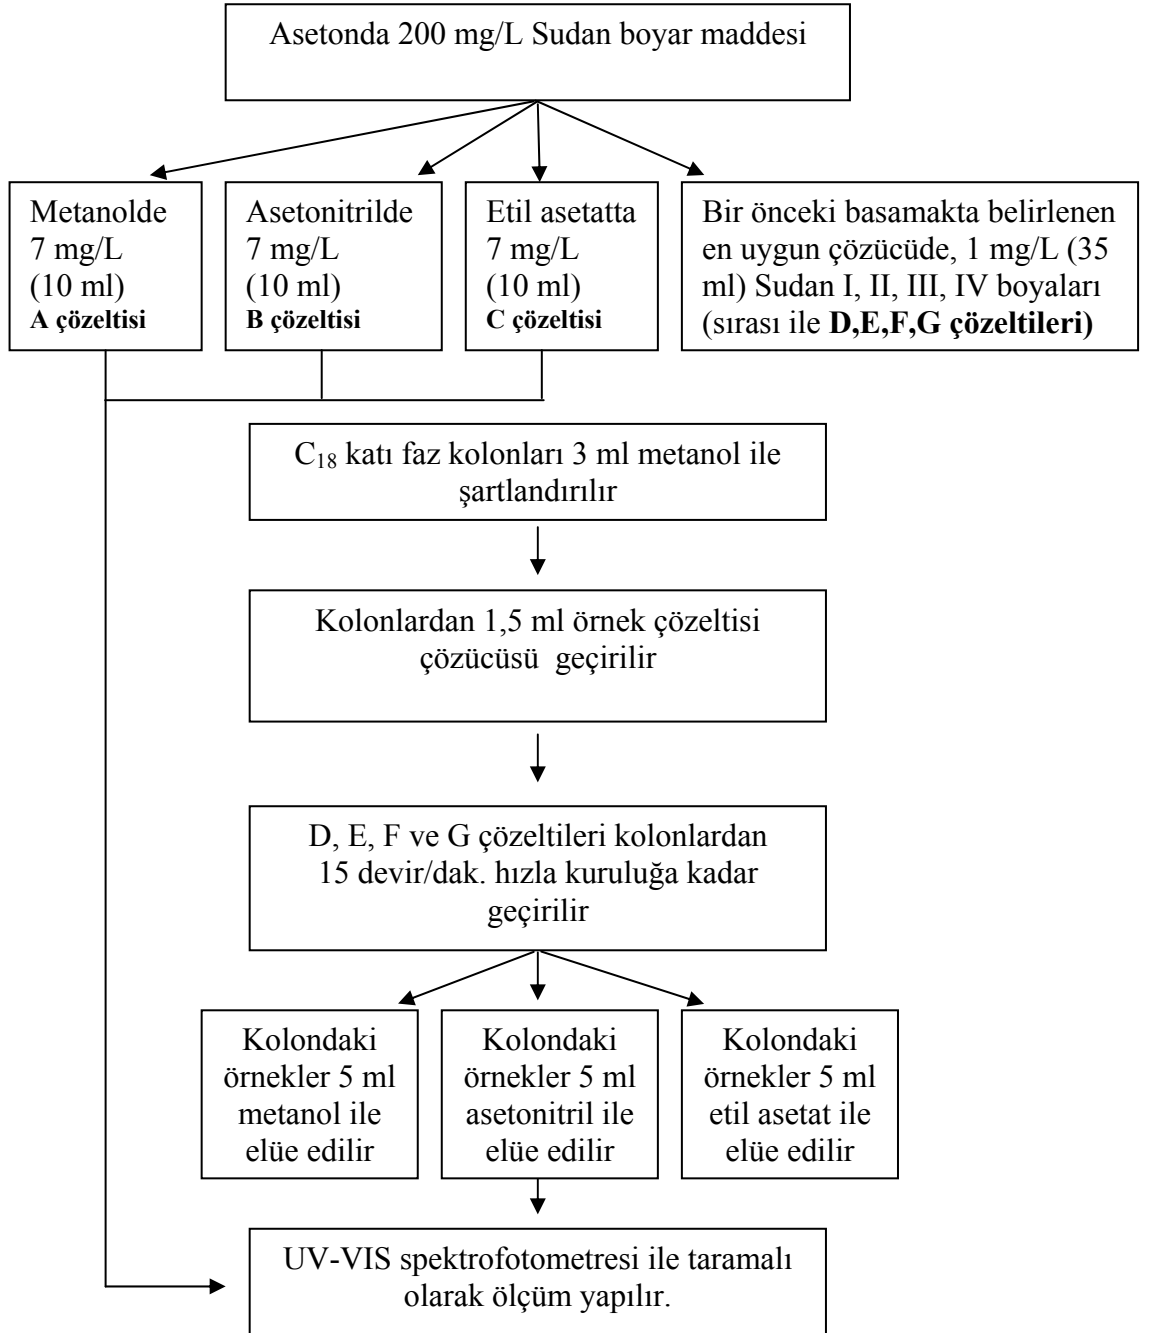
Asetonda 200 mg/L Sudan boyar maddesi

Metanolde
7 mg/L
(10 ml)
A çözeltisi

Asetonitrilde
7 mg/L
(10 ml)
B çözeltisi

Etil asetatta
7 mg/L
(10 ml)
C çözeltisi

Bir önceki basamakta belirlenen en uygun çözücüde, 1 mg/L (35 ml) Sudan I, II, III, IV boyaları (sırası ile D,E,F,G çözeltileri)

$C_{18}$ katı faz kolonları 3 ml metanol ile şartlandırılır

Kolonlardan 1,5 ml örnek çözeltisi çözücüsü geçirilir

D, E, F ve G çözeltileri kolonlardan 15 devir/dak. hızla kuruluğa kadar geçirilir

Kolondaki örnekler 5 ml metanol ile elüe edilir

Kolondaki örnekler 5 ml asetonitril ile elüe edilir

Kolondaki örnekler 5 ml etil asetat ile elüe edilir

UV-VIS spektrofotometresi ile taramalı olarak ölçüm yapılır.